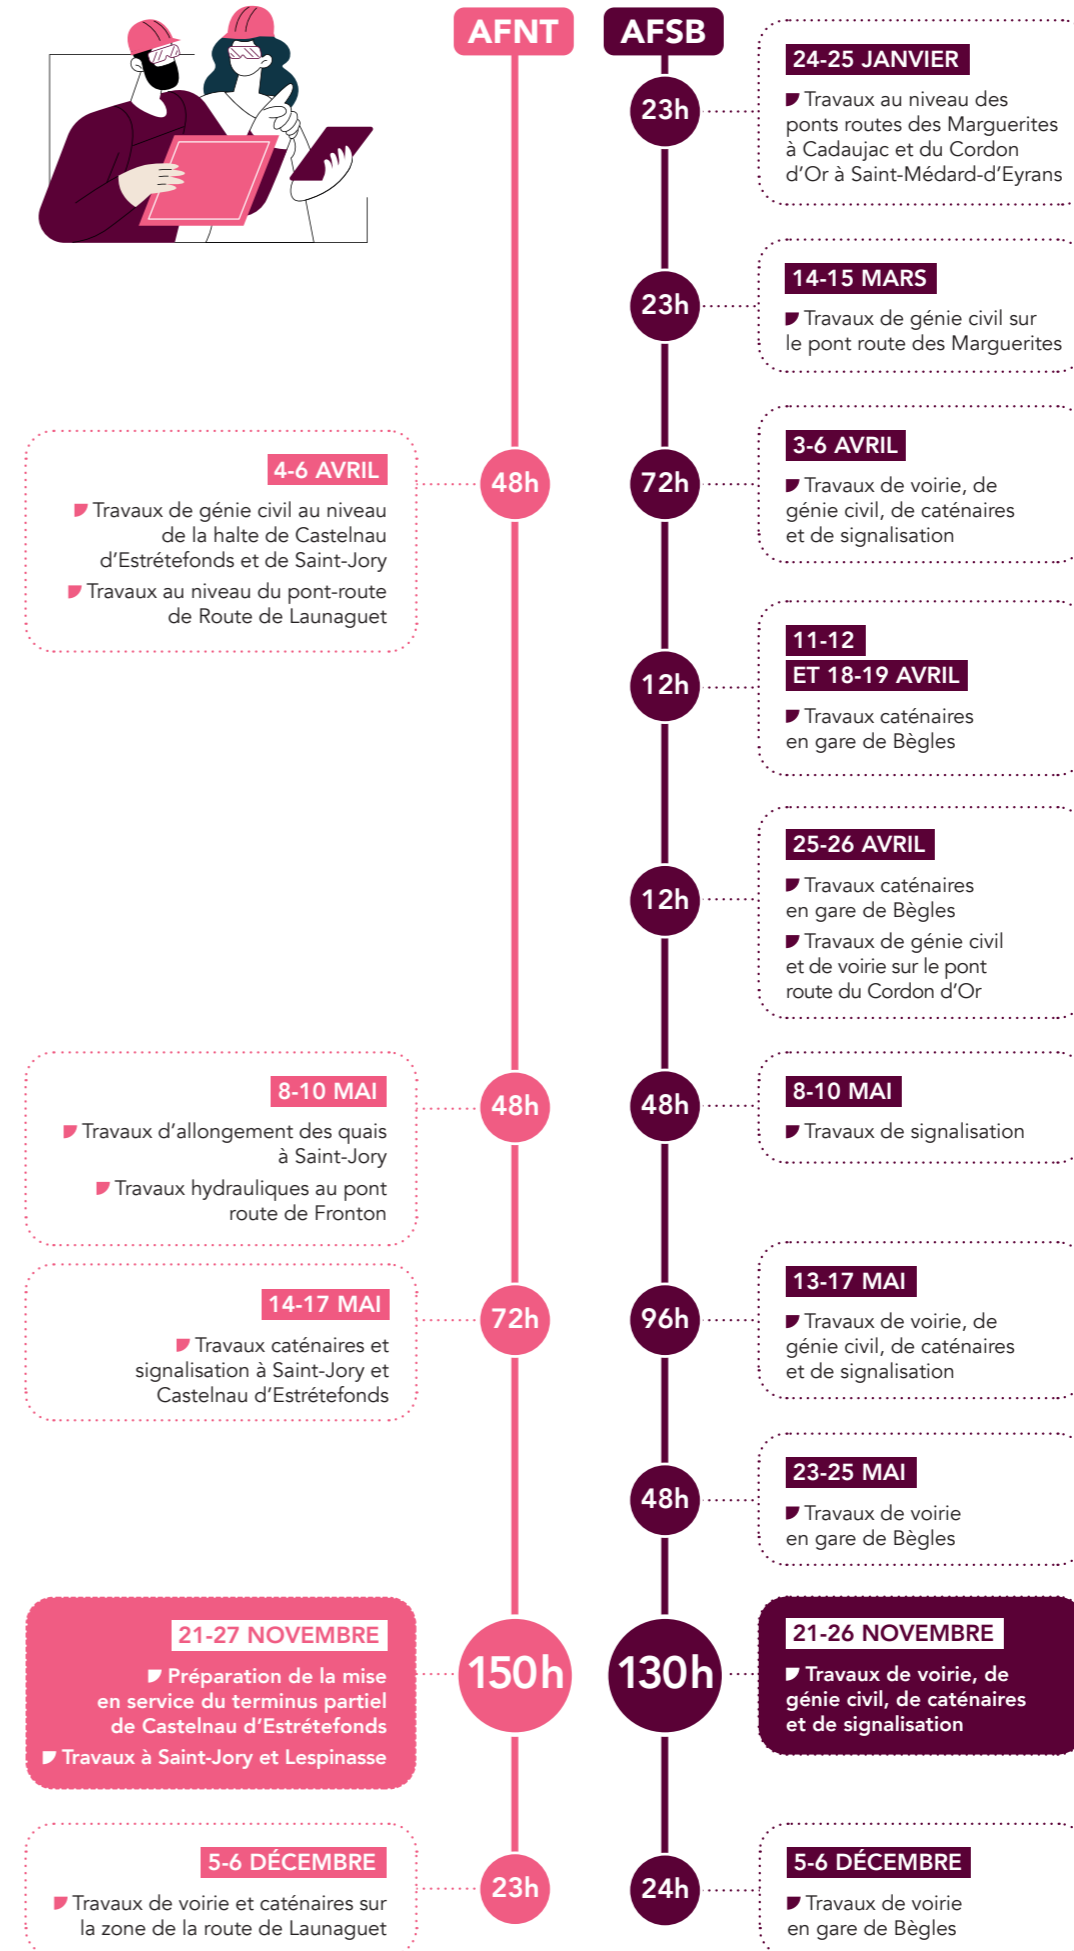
AFNT

AFSB

23h

24-25 JANVIER

Travaux au niveau des ponts routes des Marguerites à Cadaujac et du Cordon d'Or à Saint-Médard-d'Eyrans

23h

14-15 MARS

Travaux de génie civil sur le pont route des Marguerites

4-6 AVRIL

Travaux de génie civil au niveau de la halte de Castelnau d'Estrétefonds et de Saint-Jory

Travaux au niveau du pont-route de Route de Launaguet

48h

72h

3-6 AVRIL

Travaux de voirie, de génie civil, de caténaires et de signalisation

12h

11-12 ET 18-19 AVRIL

Travaux caténaires en gare de Bègles

12h

25-26 AVRIL

Travaux caténaires en gare de Bègles

Travaux de génie civil et de voirie sur le pont route du Cordon d'Or

8-10 MAI

Travaux d'allongement des quais à Saint-Jory

Travaux hydrauliques au pont route de Fronton

48h

48h

8-10 MAI

Travaux de signalisation

14-17 MAI

Travaux caténaires et signalisation à Saint-Jory et Castelnau d'Estrétefonds

72h

96h

13-17 MAI

Travaux de voirie, de génie civil, de caténaires et de signalisation

48h

23-25 MAI

Travaux de voirie en gare de Bègles

21-27 NOVEMBRE

Préparation de la mise en service du terminus partiel de Castelnau d'Estrétefonds

Travaux à Saint-Jory et Lespinasse

150h

130h

21-26 NOVEMBRE

Travaux de voirie, de génie civil, de caténaires et de signalisation

5-6 DÉCEMBRE

Travaux de voirie et caténaires sur la zone de la route de Launaguet

23h

24h

5-6 DÉCEMBRE

Travaux de voirie en gare de Bègles